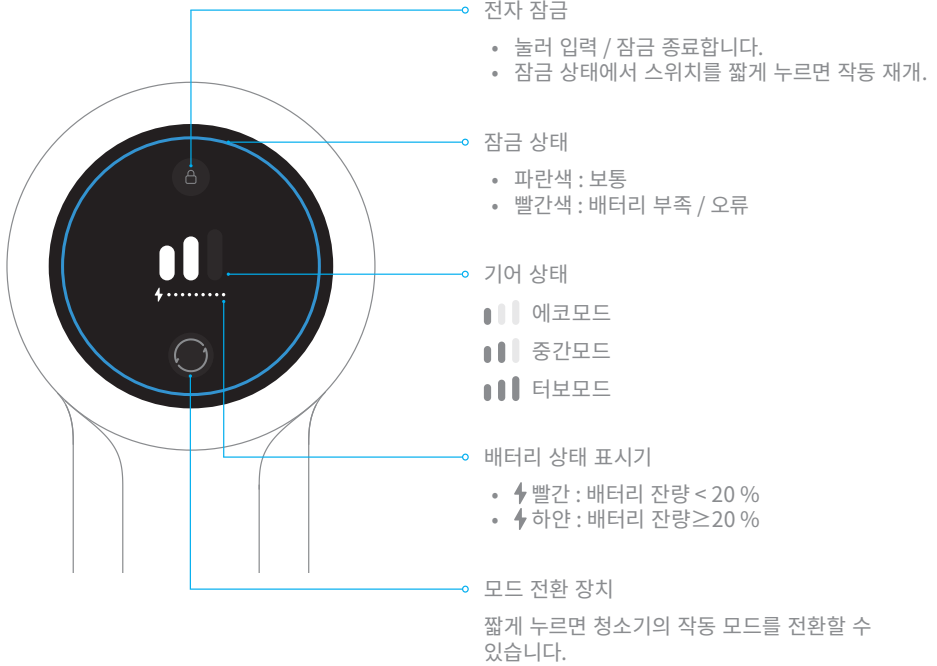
전자 잠금

• 눌러 입력 / 잠금 종료합니다.
• 잠금 상태에서 스위치를 짧게 누르면 작동 재개.

잠금 상태

• 파란색 : 보통
• 빨간색 : 배터리 부족 / 오류

기어 상태

에코모드

중간모드

터보모드

배터리 상태 표시기

• 빨간 : 배터리 잔량 < 20 %
• 하얀 : 배터리 잔량≥20 %

모드 전환 장치

짧게 누르면 청소기의 작동 모드를 전환할 수 있습니다.